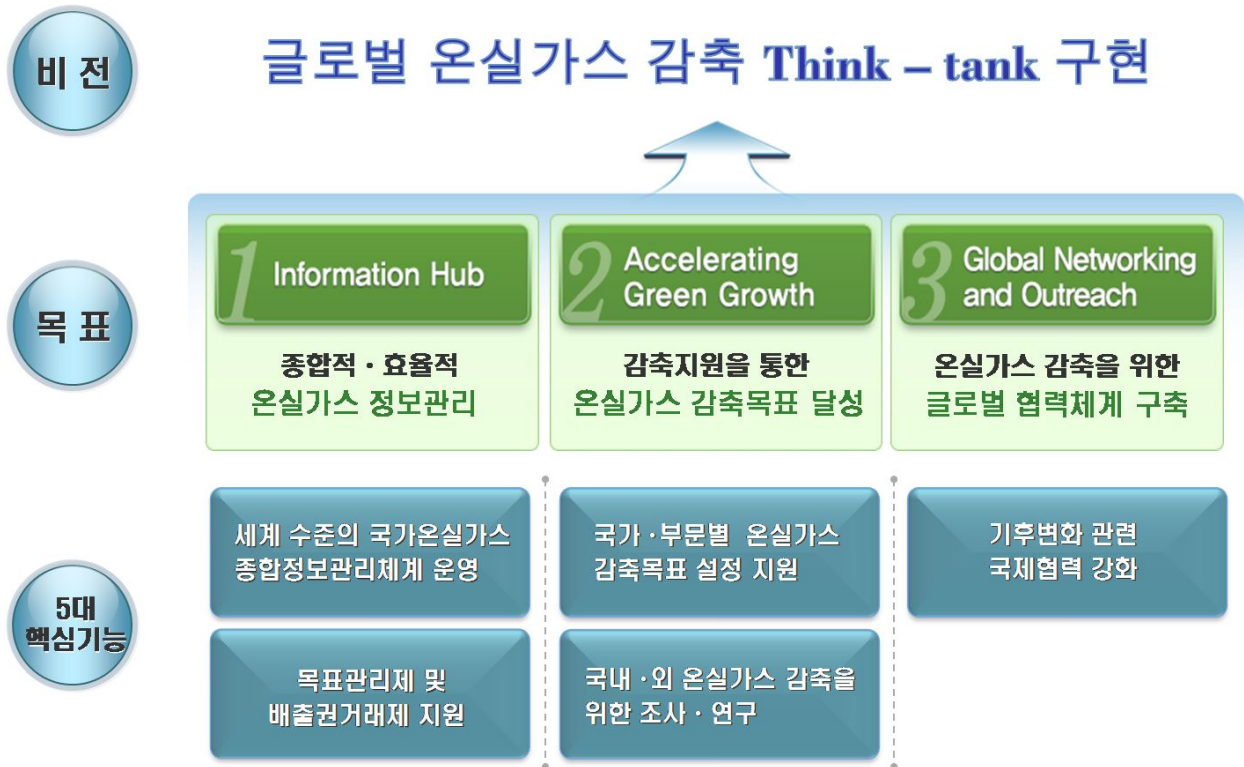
비 전

글로벌 온실가스 감축 Think – tank 구현

목 표

1 Information Hub

종합적 · 효율적
온실가스 정보관리

2 Accelerating Green Growth

감축지원을 통한
온실가스 감축목표 달성

3 Global Networking and Outreach

온실가스 감축을 위한
글로벌 협력체계 구축

5대 핵심기능

세계 수준의 국가온실가스 종합정보관리체계 운영

목표관리제 및 배출권거래제 지원

국가 · 부문별 온실가스 감축목표 설정 지원

국내 · 외 온실가스 감축을 위한 조사 · 연구

기후변화 관련 국제협력 강화